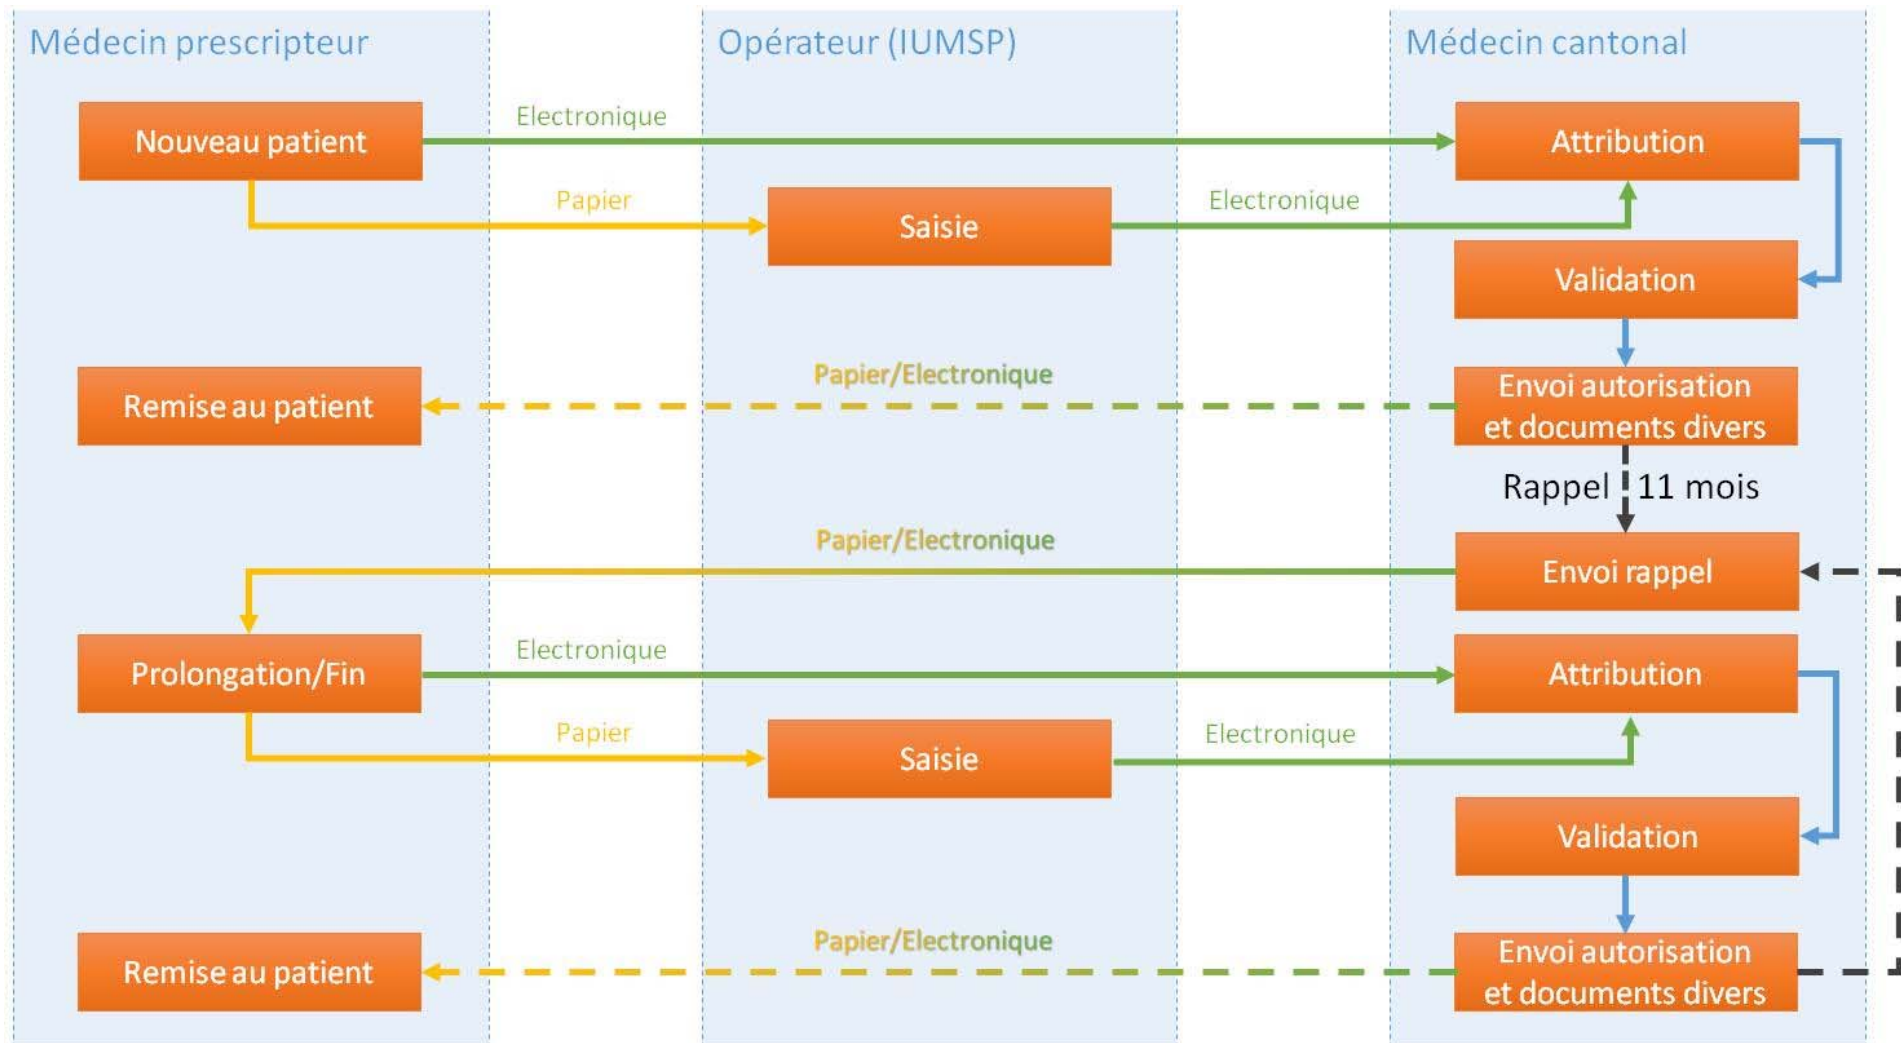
Médecin prescripteur

Opérateur (IUMSP)

Médecin cantonal

Nouveau patient

Electronique

Attribution

Papier

Saisie

Electronique

Validation

Papier/Electronique

Remise au patient

Envoi autorisation et documents divers

Rappel 11 mois

Papier/Electronique

Envoi rappel

Prolongation/Fin

Electronique

Attribution

Papier

Saisie

Electronique

Validation

Papier/Electronique

Remise au patient

Envoi autorisation et documents divers